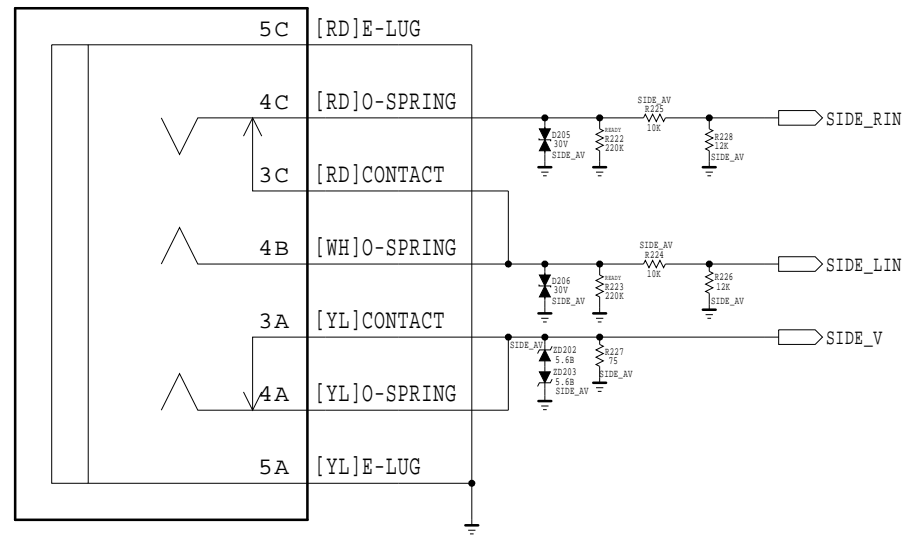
5C [RD]E-LUG

4C [RD]O-SPRING

D205 30V SIDE_AV

READY R222 220K

SIDE_AV R225 10K

R228 12K SIDE_AV

SIDE_RIN

3C [RD]CONTACT

4B [WH]O-SPRING

D206 30V SIDE_AV

READY R223 220K

SIDE_AV R224 10K

R226 12K SIDE_AV

SIDE_LIN

3A [YL]CONTACT

SIDE_AV

ZD202 5.6B

ZD203 5.6B SIDE_AV

R227 75 SIDE_AV

SIDE_V

4A [YL]O-SPRING

5A [YL]E-LUG